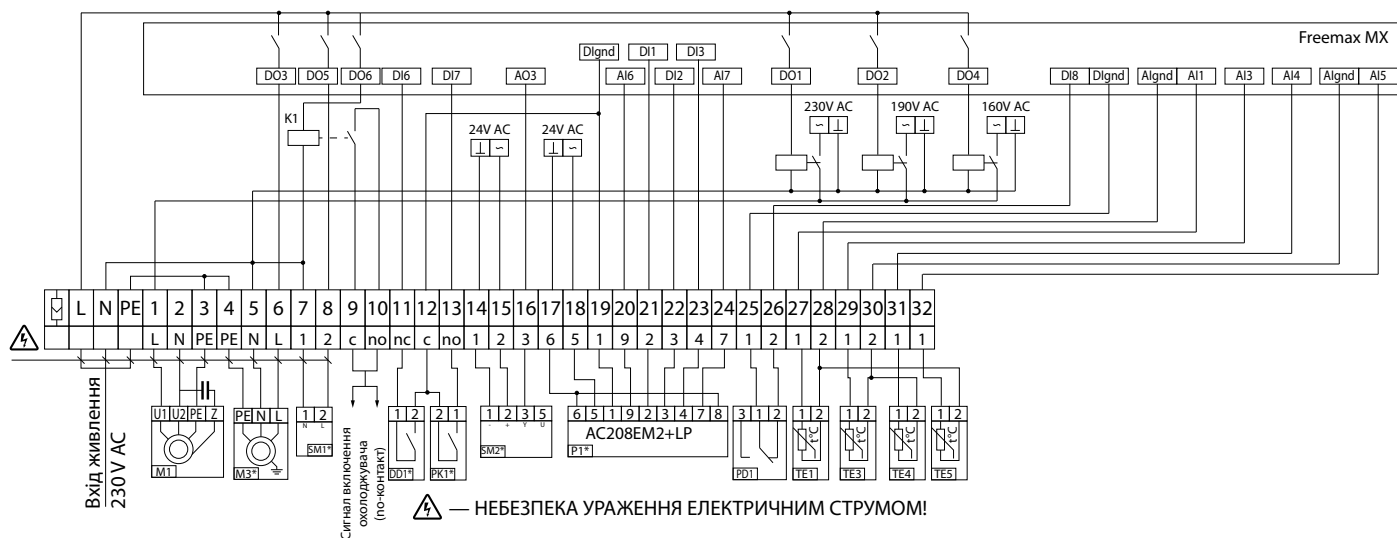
Freemax MX

DO3 DO5 DO6 DI6 DI7 AO3 DIgnd DI1 DI3 AI6 DI2 AI7 DO1 DO2 DO4 DI8 DIgnd AIgnd AI1 AI3 AI4 AIgnd AI5

K1

24V AC 24V AC 230V AC 190V AC 160V AC

L N PE 1 2 3 4 5 6 7 8 9 10 11 12 13 14 15 16 17 18 19 20 21 22 23 24 25 26 27 28 29 30 31 32

L N PE PE N L 1 2 c no nc c no 1 2 3 6 5 1 9 2 3 4 7 1 2 1 2 1 2 1 1

Вхід живлення 230 V AC

U1 U2 PE Z
M1

PE N L
M3*

1 2
N L
SM1*

Сигнал включення охолоджувача (no-контакт)

1 2
DD1*

2 1
PK1*

1 2 3 5
- + Y U
SM2*

6 5 1 9 2 3 4 7 8
AC208EM2+LP
P1*

3 1 2
PD1

1 2
TE1

1 2
TE3

1 2
TE4

1 2
TE5

— НЕБЕЗПЕКА УРАЖЕННЯ ЕЛЕКТРИЧНИМ СТРУМОМ!